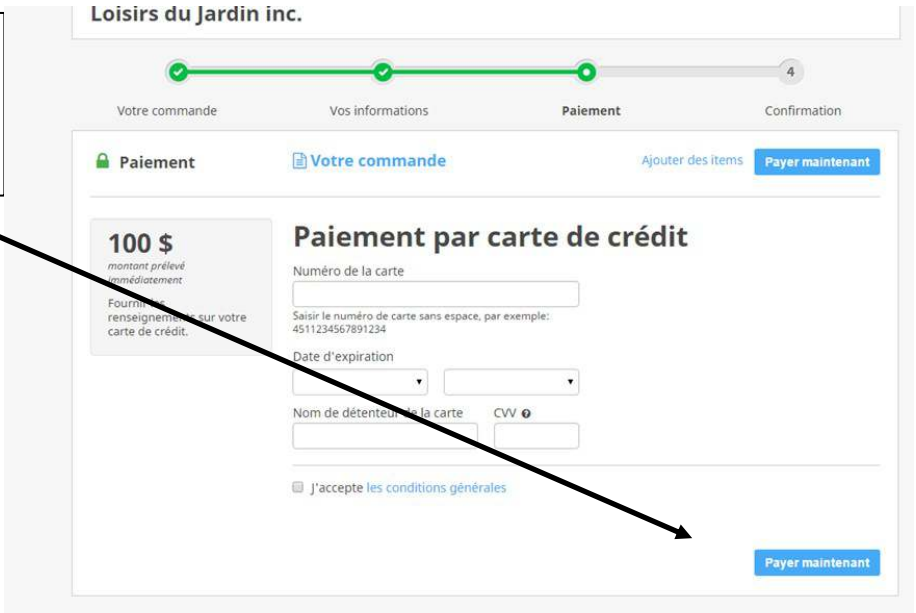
Loisirs du Jardin inc.

4

Votre commande

Vos informations

Paiement

Confirmation

Paiement

Votre commande

Ajouter des items

Payer maintenant

100 $

montant prélevé immédiatement

Fournir les renseignements sur votre carte de crédit.

Paiement par carte de crédit

Numéro de la carte

Saisir le numéro de carte sans espace, par exemple: 4511234567891234

Date d'expiration

Nom de détenteur de la carte

CVV

J'accepte les conditions générales

Payer maintenant